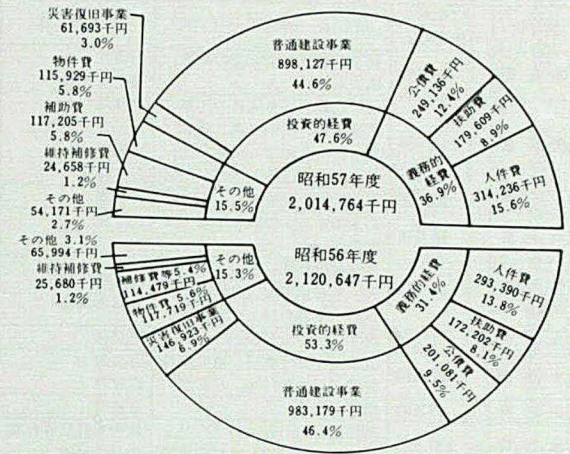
災害復旧事業
61,693千円
3.0%

物件費
115,929千円
5.8%

補助費
117,205千円
5.8%

維持補修費
24,658千円
1.2%

その他
54,171千円
2.7%

普通建設事業
898,127千円
44.6%

公債費
249,136千円
12.4%

扶助費
179,609千円
8.9%

人件費
314,236千円
15.6%

投資的経費
47.6%

義務的経費
36.9%

その他
15.5%

昭和57年度
2,014,764千円

昭和56年度
2,120,647千円

その他 3.1%
65,994千円

維持補修費
25,680千円
1.2%

補助費等5.4%
114,479千円

物件費 5.6%
117,719千円

災害復旧事業
146,323千円
6.9%

その他
15.3%

義務的経費
31.4%

人件費
293,390千円
13.8%

扶助費
172,202千円
8.1%

公債費
201,081千円
9.5%

投資的経費
53.3%

普通建設事業
983,179千円
46.4%